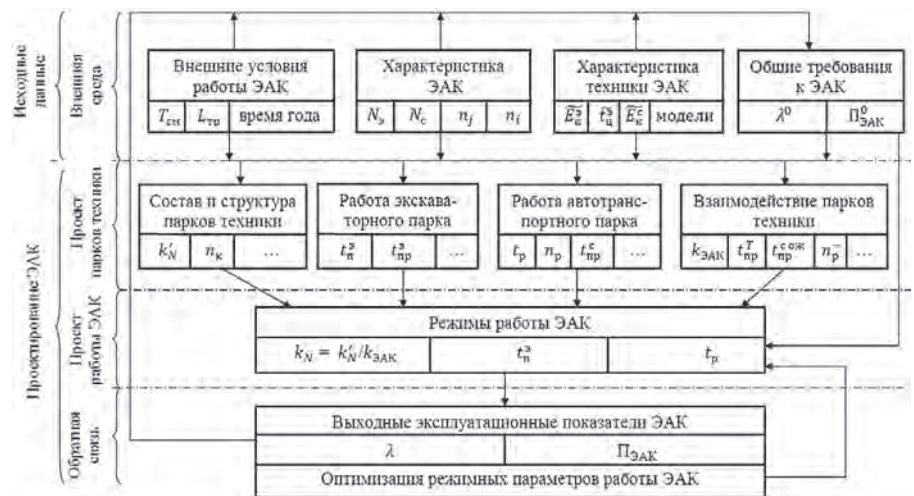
Исходные данные

Внешняя среда

Внешние условия работы ЭАК

| $T_{\text{см}}$ | $L_{\text{тр}}$ | время года |
|---|---|---|

Характеристика ЭАК

| $N_{\text{э}}$ | $N_{\text{с}}$ | $n_j$ | $n_i$ |
|---|---|---|---|

Характеристика техники ЭАК

| $\widetilde{E^{\text{э}}_{\text{к}}}$ | $t^{\text{э}}_{\text{ц}}$ | $\widetilde{E^{\text{с}}_{\text{к}}}$ | модели |
|---|---|---|---|

Общие требования к ЭАК

| $\lambda^0$ | $\Pi^0_{\text{ЭАК}}$ |
|---|---|

Проектирование ЭАК

Проект парков техники

Состав и структура парков техники

| $k'_N$ | $n_{\text{к}}$ | … |
|---|---|---|

Работа экскаваторного парка

| $t^{\text{э}}_{\text{п}}$ | $t^{\text{э}}_{\text{пр}}$ | … |
|---|---|---|

Работа автотранспортного парка

| $t_{\text{р}}$ | $n_{\text{р}}$ | $t^{\text{с}}_{\text{пр}}$ |
|---|---|---|

Взаимодействие парков техники

| $k_{\text{ЭАК}}$ | $t^{T}_{\text{пр}}$ | $t^{\text{с ож}}_{\text{пр}}$ | $n^{-}_{\text{р}}$ | … |
|---|---|---|---|---|

Проект работы ЭАК

Режимы работы ЭАК

| $k_N = k'_N/k_{\text{ЭАК}}$ | $t^{\text{э}}_{\text{п}}$ | $t_{\text{р}}$ |
|---|---|---|

Обратная связь

Выходные эксплуатационные показатели ЭАК

| $\lambda$ | $\Pi_{\text{ЭАК}}$ |
|---|---|

Оптимизация режимных параметров работы ЭАК